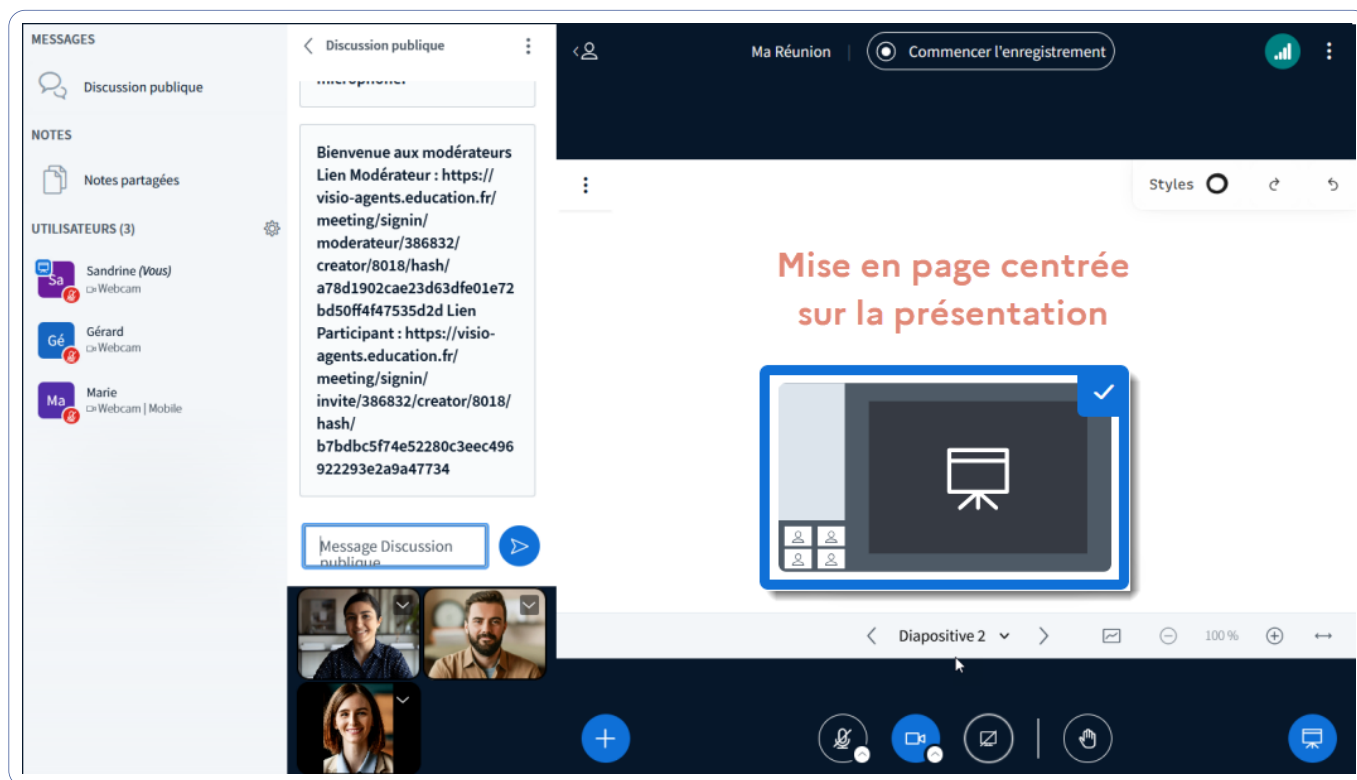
MESSAGES

Discussion publique

NOTES

Notes partagées

UTILISATEURS (3)

Sa Sandrine (Vous)
Webcam

Gé Gérard
Webcam

Ma Marie
Webcam | Mobile

Discussion publique

microphone!

Bienvenue aux modérateurs Lien Modérateur : https://visio-agents.education.fr/meeting/signin/moderateur/386832/creator/8018/hash/a78d1902cae23d63df01e72bd50ff4f47535d2d Lien Participant : https://visio-agents.education.fr/meeting/signin/invite/386832/creator/8018/hash/b7bdbc5f74e52280c3eec496922293e2a9a47734

Message Discussion publique

Ma Réunion | Commencer l'enregistrement

Styles

Mise en page centrée sur la présentation

Diapositive 2

100 %